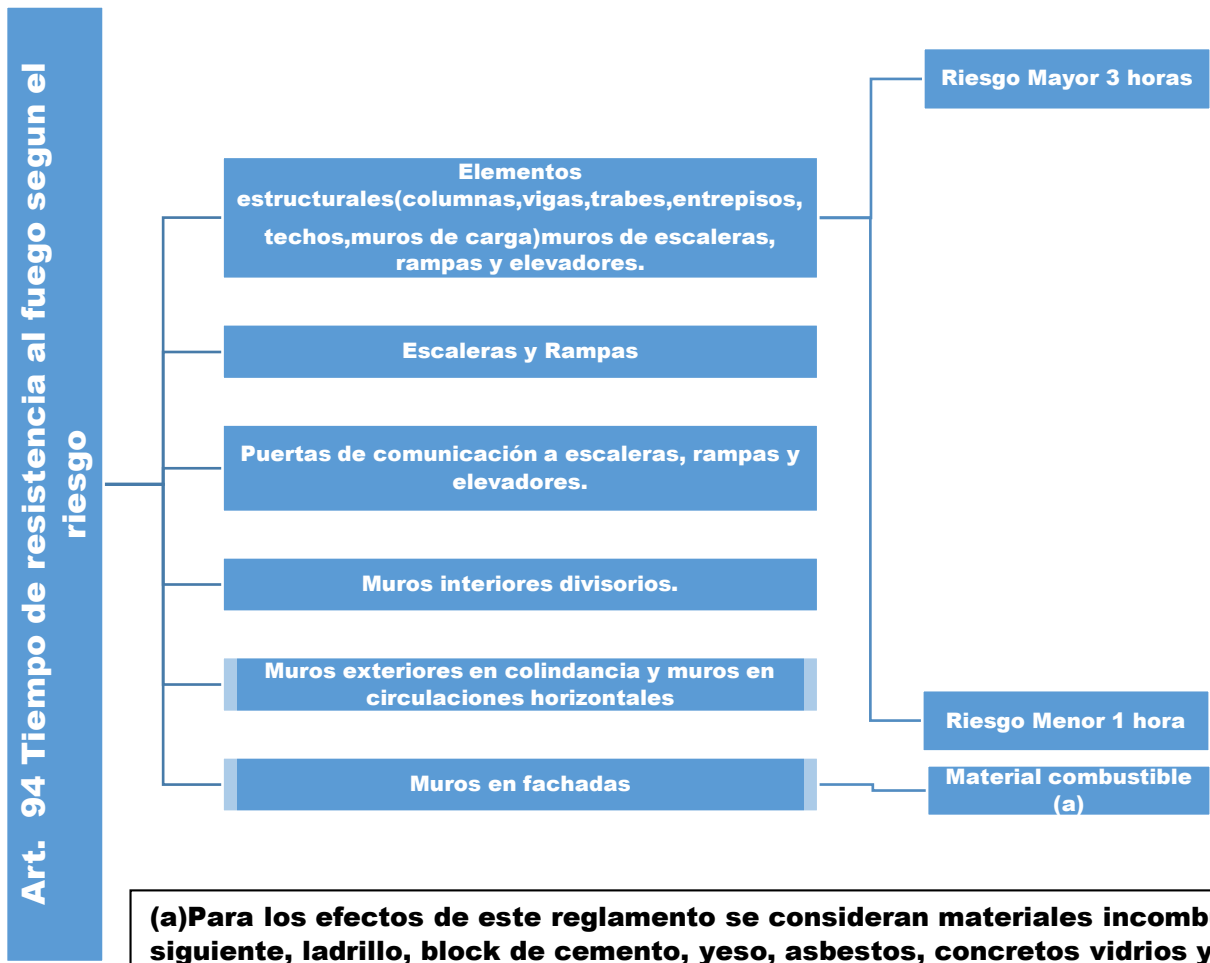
Art. 94 Tiempo de resistencia al fuego segun el riesgo

Elementos estructurales(columnas,vigas,trabes,entrepisos, techos,muros de carga)muros de escaleras, rampas y elevadores.

Escaleras y Rampas

Puertas de comunicación a escaleras, rampas y elevadores.

Muros interiores divisorios.

Muros exteriores en colindancia y muros en circulaciones horizontales

Muros en fachadas

Riesgo Mayor 3 horas

Riesgo Menor 1 hora

Material combustible (a)

(a)Para los efectos de este reglamento se consideran materiales incomb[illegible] siguiente, ladrillo, block de cemento, yeso, asbestos, concretos vidrios y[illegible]